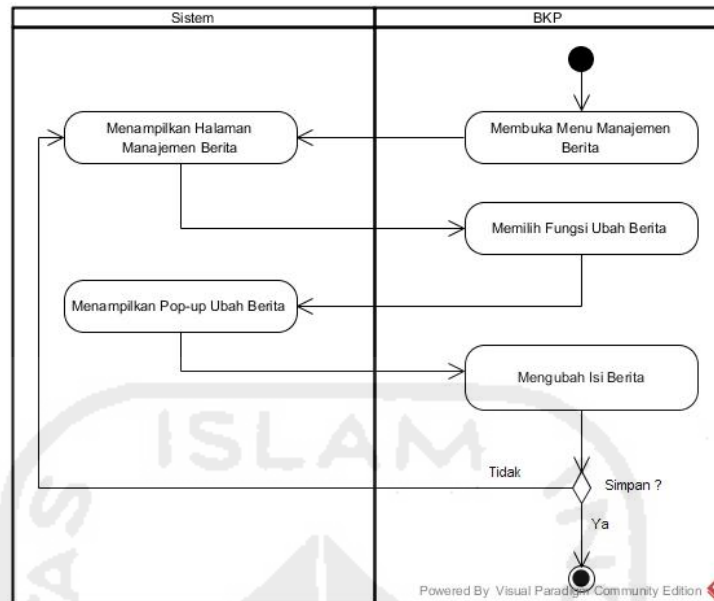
Sistem

BKP

Menampilkan Halaman Manajemen Berita

Membuka Menu Manajemen Berita

Memilih Fungsi Ubah Berita

Menampilkan Pop-up Ubah Berita

Mengubah Isi Berita

ISLAM

Tidak

Simpan ?

Ya

Powered By Visual Paradigm Community Edition